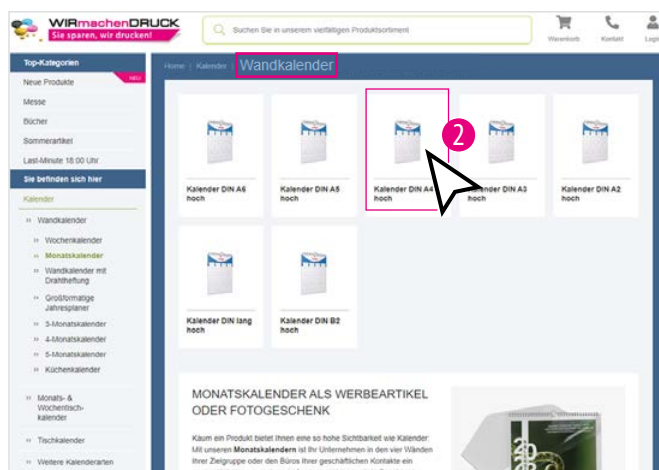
WIRmachenDRUCK
Sie sparen, wir drucken!

Suchen Sie in unserem vielfältigen Produktsortiment

Warenkorb
Kontakt
Logi

Top-Kategorien
Neue Produkte
NEU
Messe
Bücher
Sommerartikel
Last-Minute 18:00 Uhr
Sie befinden sich hier
Kalender
Wandkalender
Wochenkalender
Monatskalender
Wandkalender mit Drahtheftung
Großformatige Jahresplaner
3-Monatskalender
4-Monatskalender
5-Monatskalender
Küchenkalender
Monats- & Wochentisch-kalender
Tischkalender
Weitere Kalenderarten

Home | Kalender | Wandkalender

Kalender DIN A6 hoch
Kalender DIN A5 hoch
Kalender DIN A4 hoch
2
Kalender DIN A3 hoch
Kalender DIN A2 hoch
Kalender DIN lang hoch
Kalender DIN B2 hoch

MONATSKALENDER ALS WERBEARTIKEL ODER FOTOGESCHENK

Kaum ein Produkt bietet Ihnen eine so hohe Sichtbarkeit wie Kalender. Mit unseren Monatskalendern ist Ihr Unternehmen in den vier Wänden Ihrer Zielgruppe oder den Büros Ihrer geschäftlichen Kontakte ein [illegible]